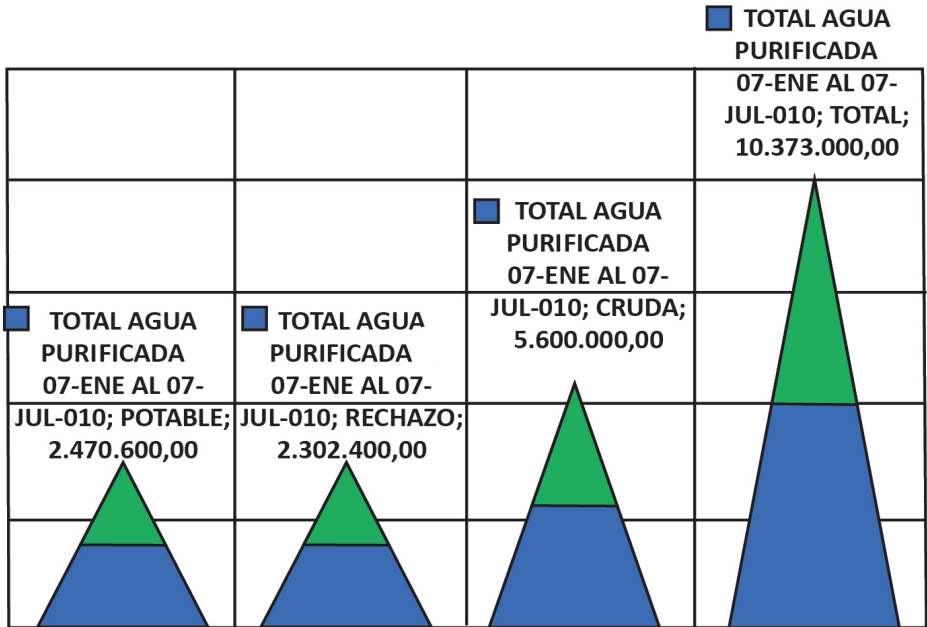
TOTAL AGUA PURIFICADA 07-ENE AL 07-JUL-010; POTABLE; 2.470.600,00

TOTAL AGUA PURIFICADA 07-ENE AL 07-JUL-010; RECHAZO; 2.302.400,00

TOTAL AGUA PURIFICADA 07-ENE AL 07-JUL-010; CRUDA; 5.600.000,00

TOTAL AGUA PURIFICADA 07-ENE AL 07-JUL-010; TOTAL; 10.373.000,00